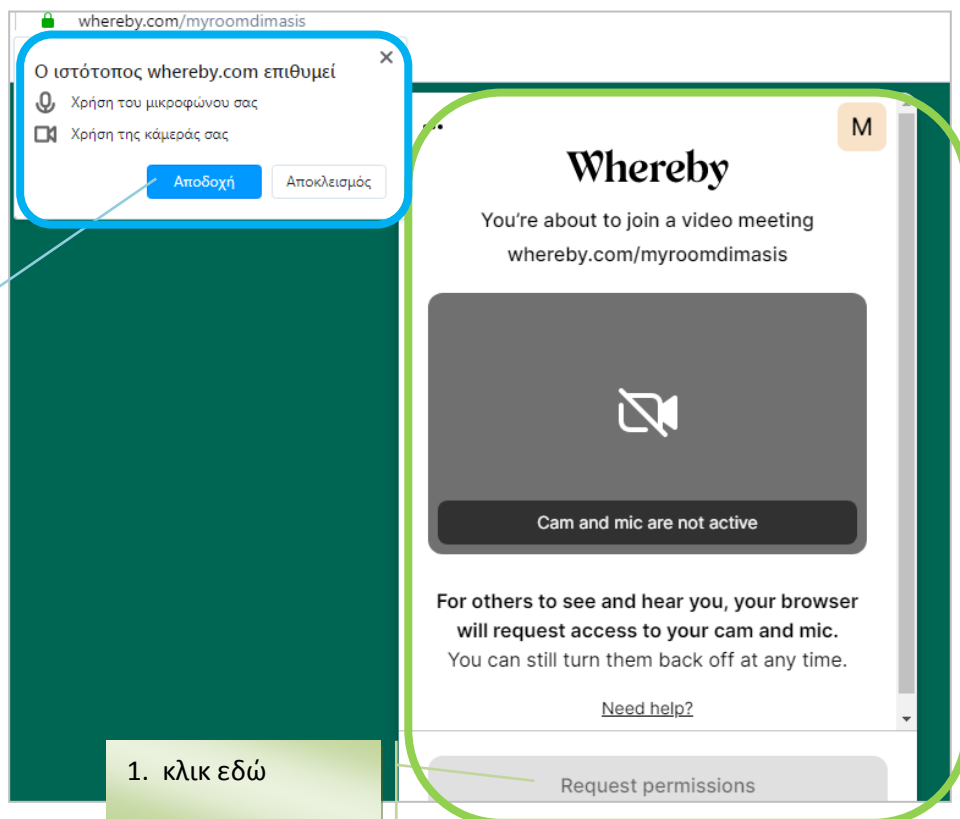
whereby.com/myroomdimasis

Ο ιστότοπος whereby.com επιθυμεί
Χρήση του μικροφώνου σας
Χρήση της κάμεράς σας
Αποδοχή
Αποκλεισμός

M

Whereby

You're about to join a video meeting
whereby.com/myroomdimasis

Cam and mic are not active

For others to see and hear you, your browser will request access to your cam and mic.
You can still turn them back off at any time.

Need help?

1. κλικ εδώ

Request permissions